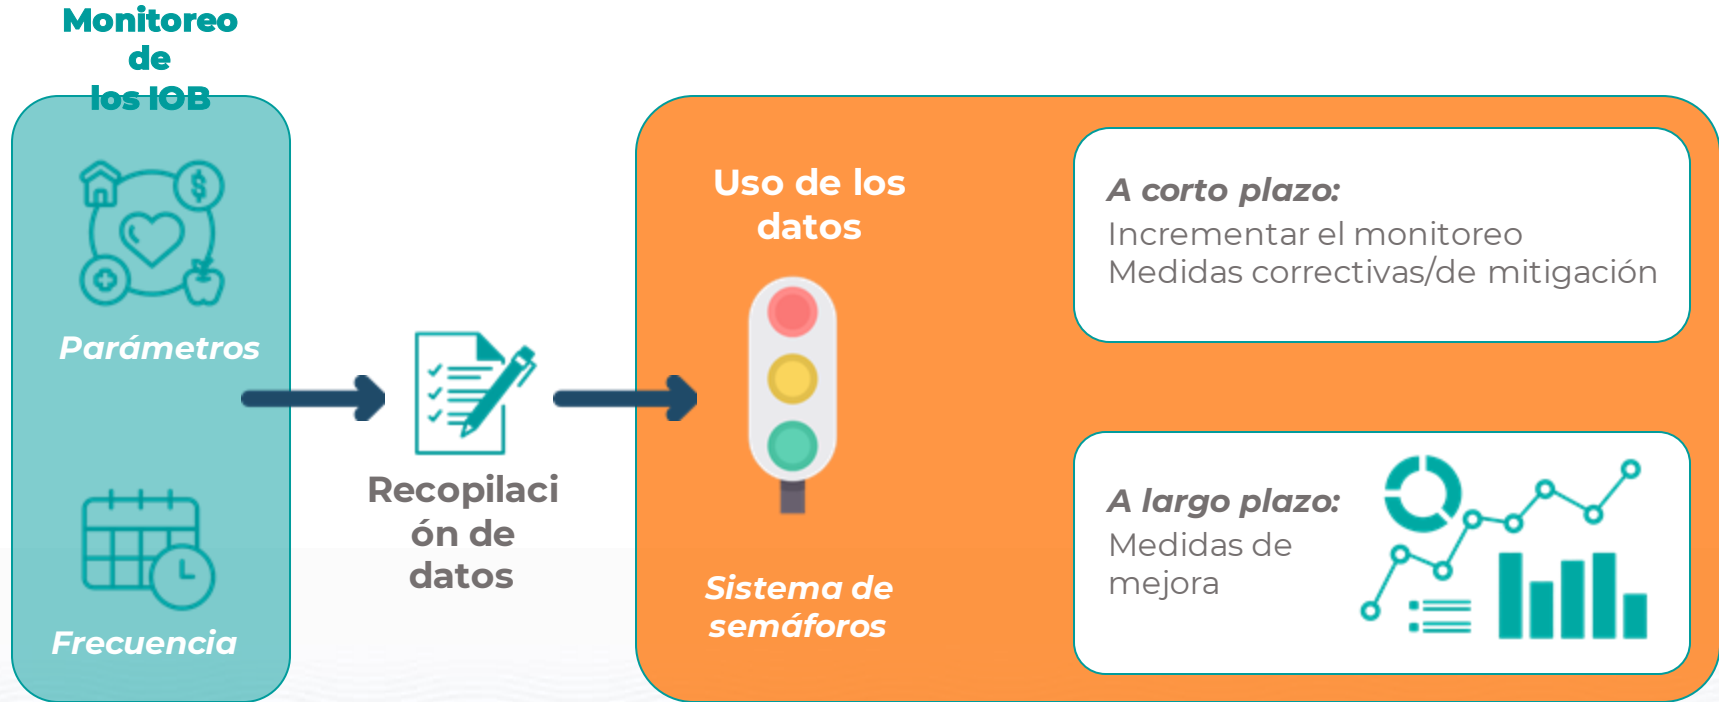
Monitoreo de los IOB

Parámetros

Frecuencia

Recopilación de datos

Uso de los datos

Sistema de semáforos

A corto plazo:
Incrementar el monitoreo
Medidas correctivas/de mitigación

A largo plazo:
Medidas de mejora